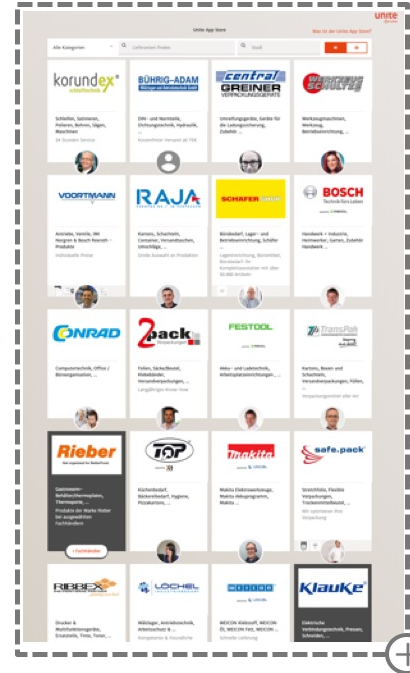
Unite App Store

unite

Was ist der Unite App Store?

Alle Kategorien

Lieferanten finden

Stadt

korundex schleiftechnik

Schleifen, Sammeln, Polieren, Bohren, Sägen, Maschinen

24-Stunden Service

BÜHRIG-ADAM

DIN- und Normteile, Dichtungstechnik, Hydraulik, ...

central GREINER VERPACKUNGSGERÄTE

Umreifungsgeräte, Geräte für die Ladungssicherung, Zubehör ...

WERKZEUG SCHULTE

Werkzeugmaschinen, Werkzeug, Betriebseinrichtung, ...

VOORTMANN

Antriebe, Ventile, INI Norgren & Bosch Rexroth - Produkte

RAJA

Kartons, Schachteln, Container, Versandtaschen, Umschläge, ...

SCHÄFER SHOP

Bürobedarf, Lager- und Betriebseinrichtung, Schilder ...

BOSCH Technik fürs Leben

Handwerk + Industrie, Heimwerker, Garten, Zubehör Handwerk ...

CONRAD

Computertechnik, Office / Bürorganisation, ...

2pack Verpackungen

Folien, Säcke/Beutel, Klebebänder, Versandverpackungen, ...

FESTOOL

Akku- und Ladetechnik, Arbeitsplatzeinrichtungen, ...

TransPak

Kartons, Boxen und Schachteln, Versandverpackungen, Folien, ...

Rieber

Gastronorm-Behälter, Thermoporte, ...

Produkte der Marke Rieber bei ausgewählten Fachhändlern

+ Fachhändler

TOP

Küchenbedarf, Bäckereibedarf, Hygiene, Pizzakartons, ...

makita

Makita Elektrowerkzeuge, Makita Akkuprogramm, Makita ...

safe.pack

Stretchfolie, Flexible Verpackungen, Transportmittelwesen, ...

RIBBEX

Drucker & Multifunktionsgeräte, Ersatzteile, Tinte, Toner, ...

LOCHEL

Wälzlager, Antriebstechnik, Arbeitsschutz & ...

WEICON

WEICON Klebstoff, WEICON Fett, WEICON Spray, ...

KLAUKE

Elektrische Verbindungstechnik, Pressen, Schneiden, ...